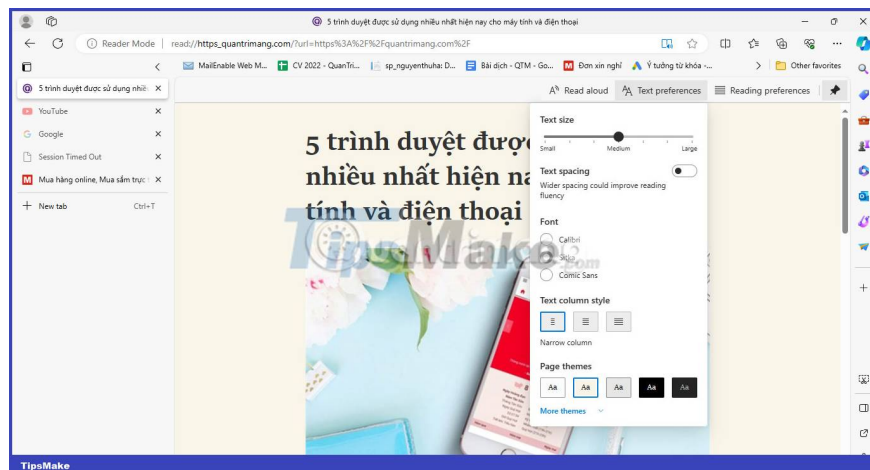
5 trình duyệt được sử dụng nhiều nhất hiện nay cho máy tính và điện thoại

Reader Mode | read://https_quantrimang.com/?url=https%3A%2F%2Fquantrimang.com%2F

MailEnable Web M... | CV 2022 - QuanTri... | sp_nguyenthuha: D... | Bài dịch - QTM - Go... | Đơn xin nghỉ | Ý tưởng từ khóa -... | Other favorites

5 trình duyệt được sử dụng nhiề
YouTube
Google
Session Timed Out
Mua hàng online, Mua sắm trực t
New tab Ctrl+T

Read aloud | Text preferences | Reading preferences

5 trình duyệt được nhiều nhất hiện na tính và điện thoại

Text size
Small Medium Large

Text spacing
Wider spacing could improve reading fluency

Font
Calibri
Sitka
Comic Sans

Text column style
Narrow column

Page themes
Aa Aa Aa Aa Aa
More themes

TipsMake
.com

TipsMake